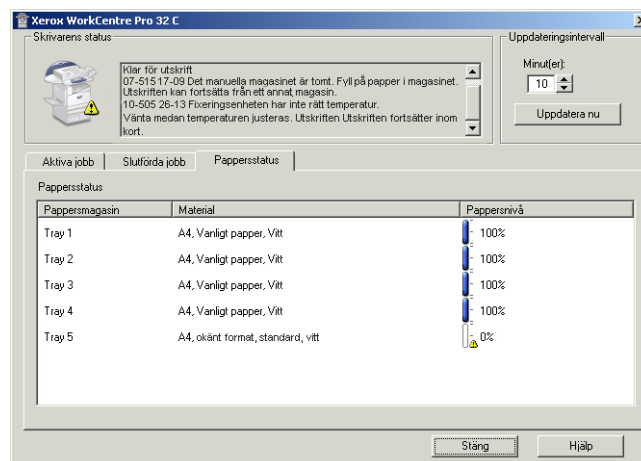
Xerox WorkCentre Pro 32 C

Skrivarens status

Klar för utskrift
07-515 17-09 Det manuella magasinet är tomt. Fyll på papper i magasinet. Utskriften kan fortsätta från ett annat magasin.
10-505 26-13 Fixeringsenheten har inte rätt temperatur.
Vänta medan temperaturen justeras. Utskriften Utskriften fortsätter inom kort.

Uppdateringsintervall
Minut(er):
10
Uppdatera nu

Aktiva jobb | Slutförda jobb | Pappersstatus

Pappersstatus

| Pappersmagasin | Material | Pappersnivå |
|---|---|---|
| Tray 1 | A4, Vanligt papper, Vitt | 100% |
| Tray 2 | A4, Vanligt papper, Vitt | 100% |
| Tray 3 | A4, Vanligt papper, Vitt | 100% |
| Tray 4 | A4, Vanligt papper, Vitt | 100% |
| Tray 5 | A4, okänt format, standard, vitt | 0% |

Stäng
Hjälp